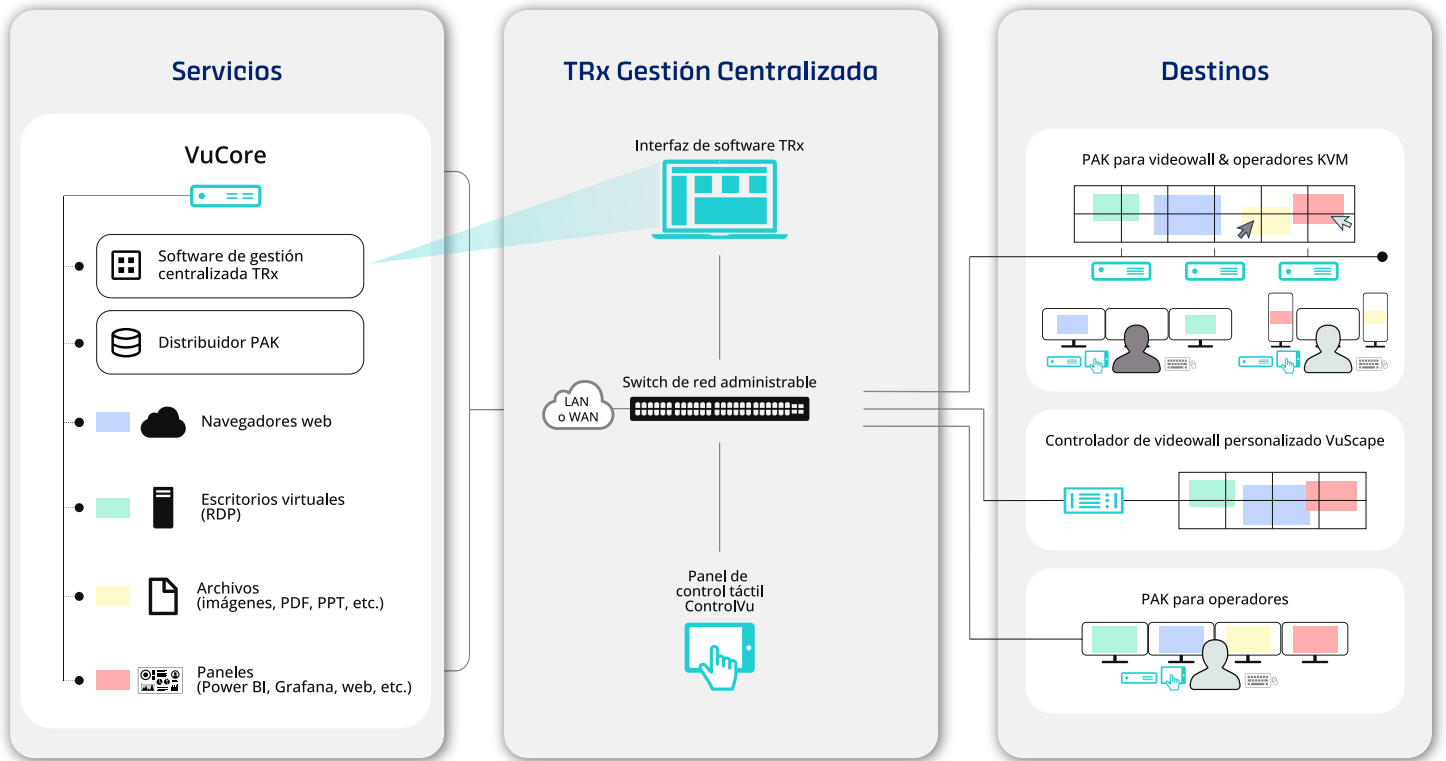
Servicios

VuCore

Software de gestión centralizada TRx

Distribuidor PAK

Navegadores web

Escritorios virtuales (RDP)

Archivos (imágenes, PDF, PPT, etc.)

Paneles (Power BI, Grafana, web, etc.)

TRx Gestión Centralizada

Interfaz de software TRx

LAN o WAN

Switch de red administrable

Panel de control táctil ControlVu

Destinos

PAK para videowall & operadores KVM

Controlador de videowall personalizado VuScape

PAK para operadores